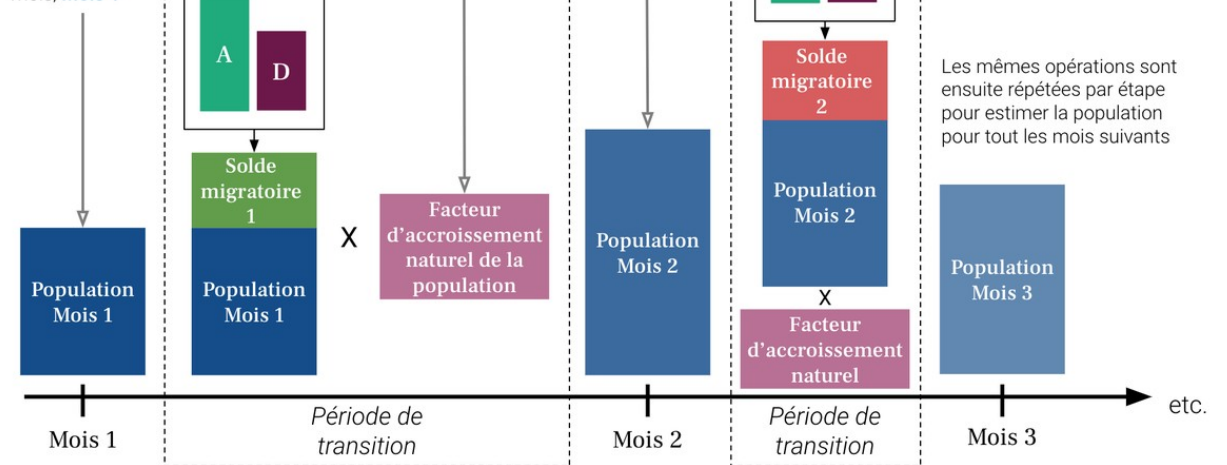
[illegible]

A

D

Solde migratoire 1

X

Facteur d'accroissement naturel de la population

Population Mois 1

Population Mois 1

Population Mois 2

Solde migratoire 2

Population Mois 2

X

Facteur d'accroissement naturel

Les mêmes opérations sont ensuite répétées par étape pour estimer la population pour tout les mois suivants

Population Mois 3

Mois 1

Période de transition

Mois 2

Période de transition

Mois 3

etc.